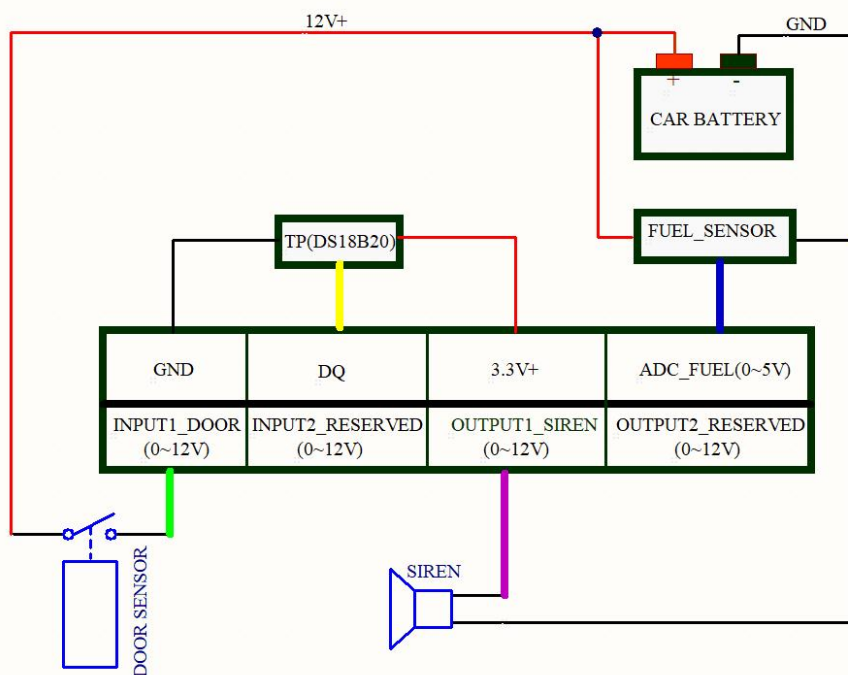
12V+

GND

+ -

CAR BATTERY

TP(DS18B20)

FUEL_SENSOR

| GND | DQ | 3.3V+ | ADC_FUEL(0~5V) |
|---|---|---|---|
| INPUT1_DOOR (0~12V) | INPUT2_RESERVED (0~12V) | OUTPUT1_SIREN (0~12V) | OUTPUT2_RESERVED (0~12V) |

SIREN

DOOR SENSOR